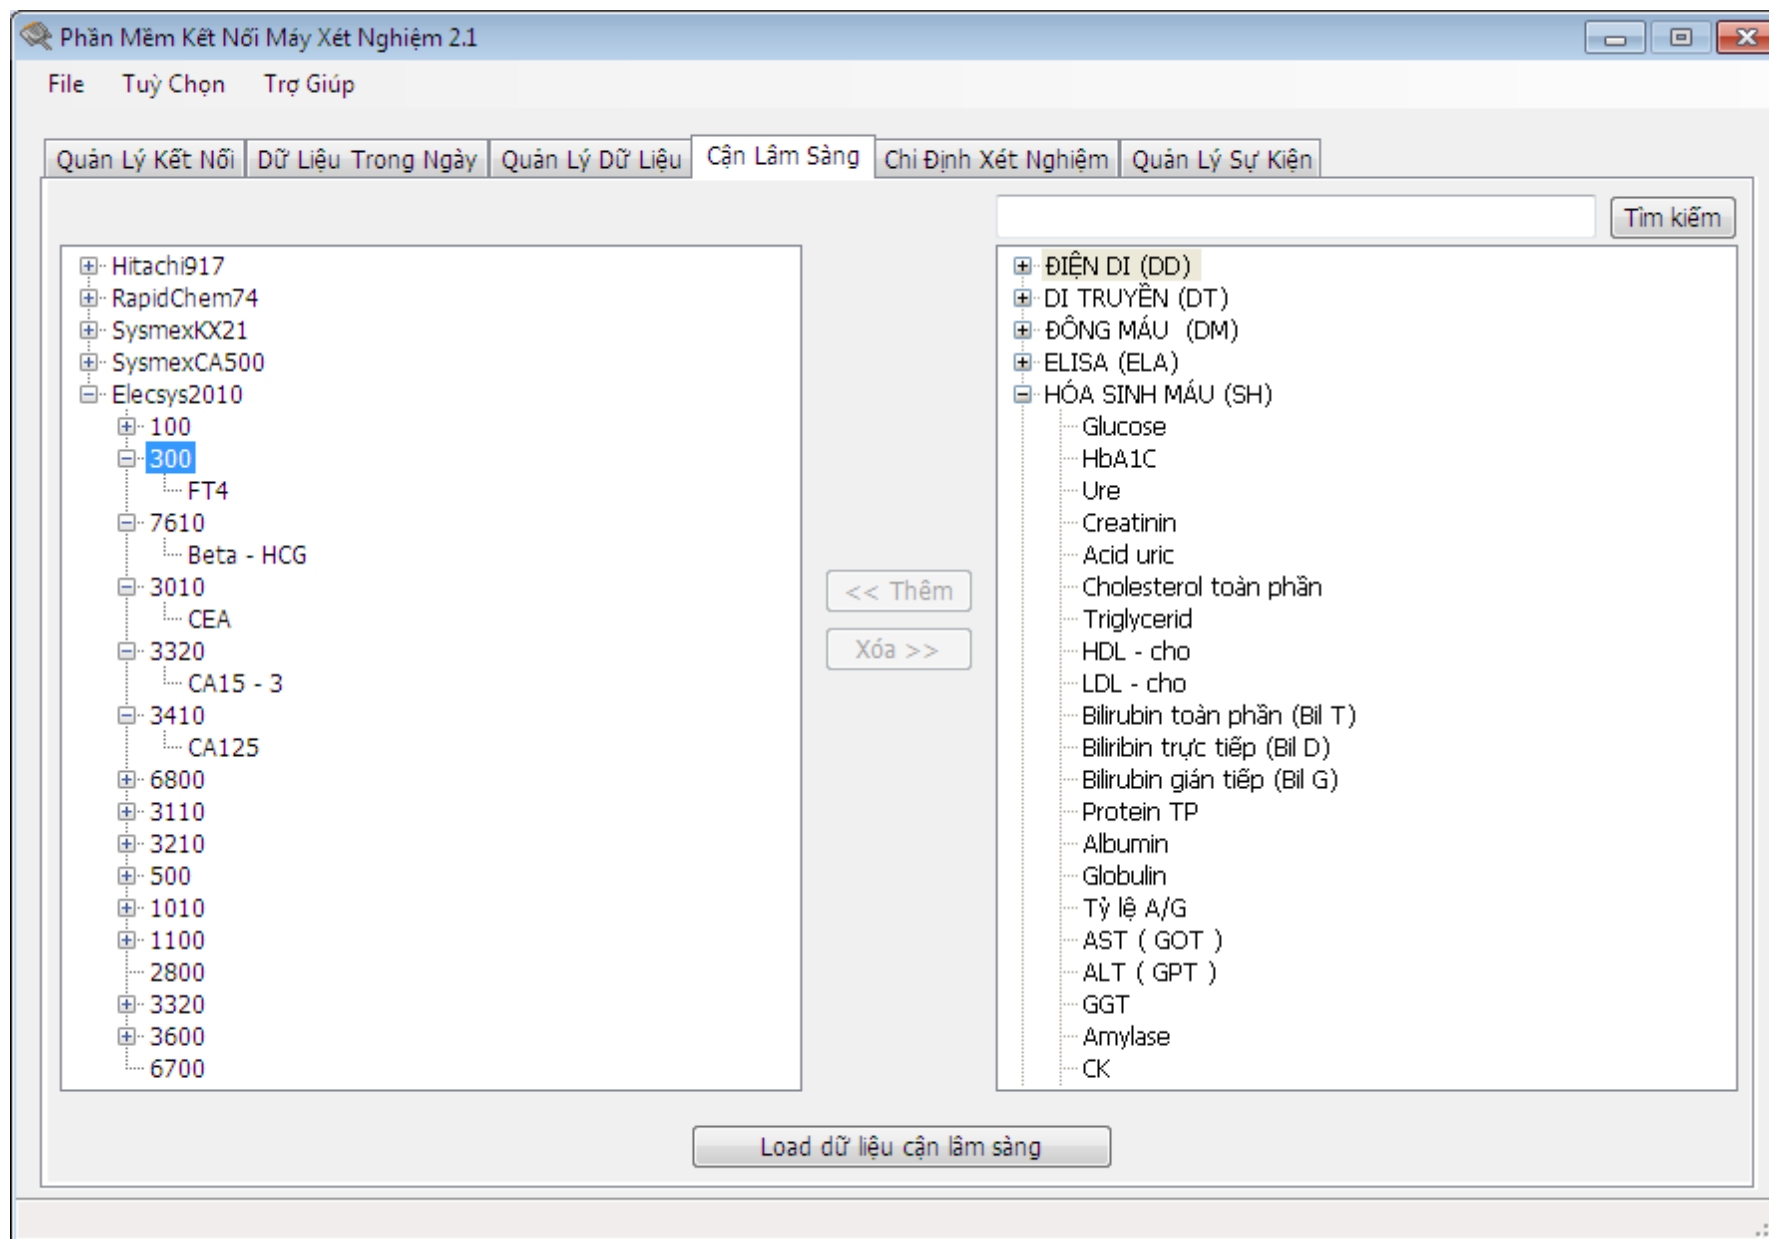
Phần Mềm Kết Nối Máy Xét Nghiệm 2.1

File Tuỳ Chọn Trợ Giúp

Quản Lý Kết Nối | Dữ Liệu Trong Ngày | Quản Lý Dữ Liệu | Cận Lâm Sàng | Chỉ Định Xét Nghiệm | Quản Lý Sự Kiện

Tìm kiếm

Hitachi917
RapidChem74
SysmexKX21
SysmexCA500
Elecsys2010
100
300
FT4
7610
Beta - HCG
3010
CEA
3320
CA15 - 3
3410
CA125
6800
3110
3210
500
1010
1100
2800
3320
3600
6700

<< Thêm
Xóa >>

ĐIỆN DI (DD)
DI TRUYỀN (DT)
ĐÔNG MÁU (DM)
ELISA (ELA)
HÓA SINH MÁU (SH)
Glucose
HbA1C
Ure
Creatinin
Acid uric
Cholesterol toàn phần
Triglycerid
HDL - cho
LDL - cho
Bilirubin toàn phần (Bil T)
Biliribin trực tiếp (Bil D)
Bilirubin gián tiếp (Bil G)
Protein TP
Albumin
Globulin
Tỷ lệ A/G
AST ( GOT )
ALT ( GPT )
GGT
Amylase
CK

Load dữ liệu cận lâm sàng